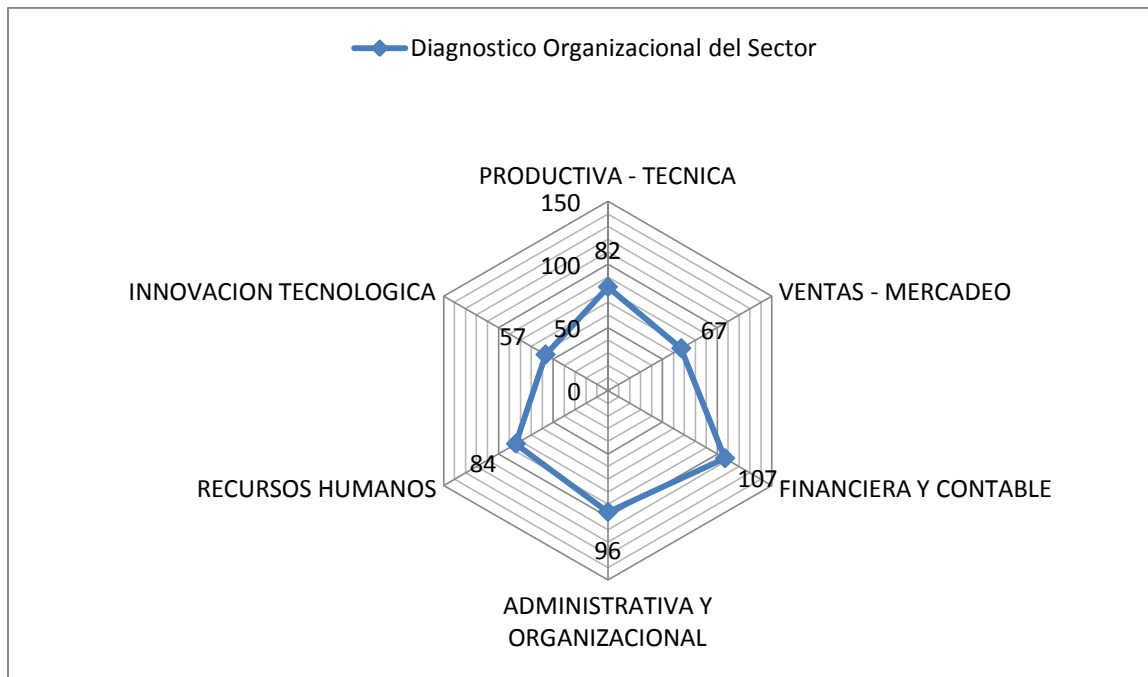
Diagnostico Organizacional del Sector

PRODUCTIVA - TECNICA

150

100

50

0

82

VENTAS - MERCADEO

67

107

FINANCIERA Y CONTABLE

96

ADMINISTRATIVA Y ORGANIZACIONAL

84

RECURSOS HUMANOS

57

INNOVACION TECNOLOGICA